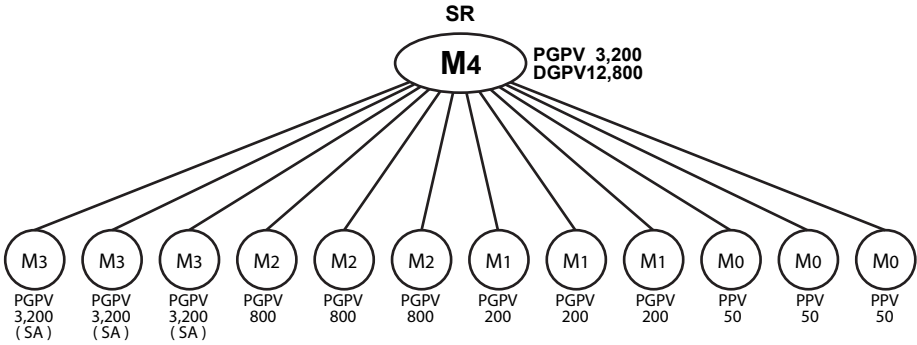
SR

M4

PGPV 3,200
DGPV12,800

M3
PGPV
3,200
( SA )

M3
PGPV
3,200
( SA )

M3
PGPV
3,200
( SA )

M2
PGPV
800

M2
PGPV
800

M2
PGPV
800

M1
PGPV
200

M1
PGPV
200

M1
PGPV
200

M0
PPV
50

M0
PPV
50

M0
PPV
50